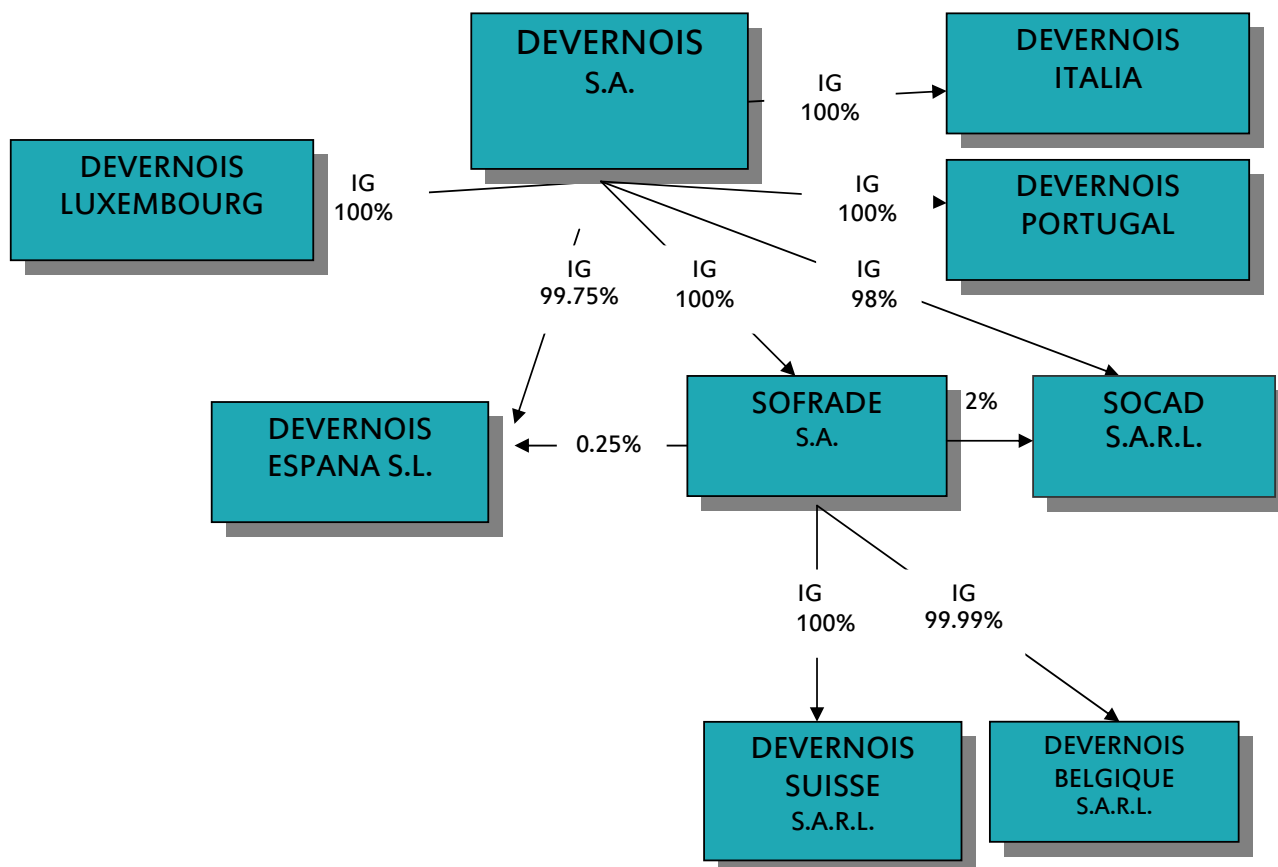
DEVERNOIS S.A.

IG 100%

DEVERNOIS ITALIA

DEVERNOIS LUXEMBOURG

IG 100%

IG 100%

DEVERNOIS PORTUGAL

IG 99.75%

IG 100%

IG 98%

DEVERNOIS ESPANA S.L.

0.25%

SOFRADE S.A.

2%

SOCAD S.A.R.L.

IG 100%

IG 99.99%

DEVERNOIS SUISSE S.A.R.L.

DEVERNOIS BELGIQUE S.A.R.L.